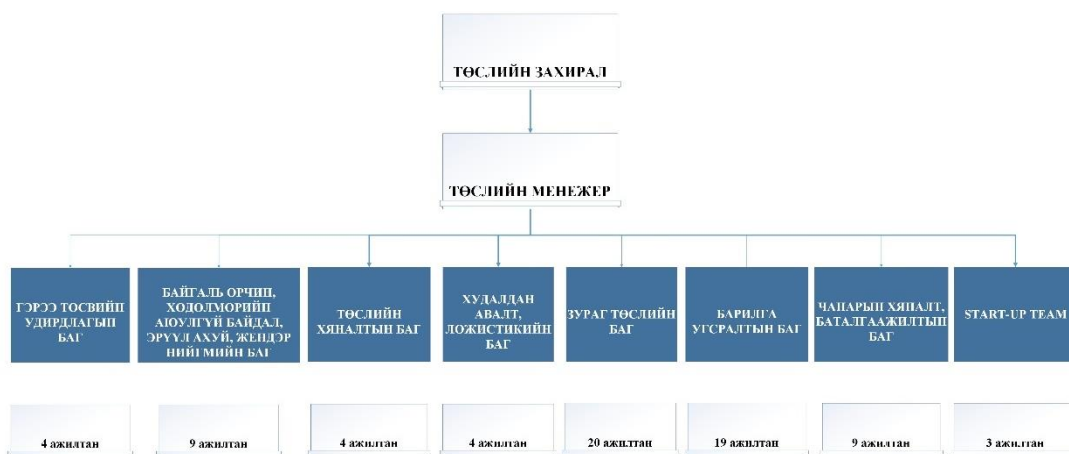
ТӨСЛИЙН ЗАХИРАЛ

ТӨСЛИЙН МЕНЕЖЕР

ГЭРЭЭ ТОСВИЙН УДИРДЛАГЫН БАГ

БАЙГАЛЬ ОРЧИН, ХОДОЛМОРИЙН АЮУЛГҮЙ БАЙДАЛ, ЭРҮҮЛ АХУЙ, ЖЕНДЭР НИЙГМИЙН БАГ

ТӨСЛИЙН ХЯНАЛТЫН БАГ

ХУДАЛДАН АВАЛТ, ЛОЖИСТИКИЙН БАГ

ЗУРАГ ТӨСЛИЙН БАГ

БАРИЛГА УГСРАЛТЫН БАГ

ЧАНАРЫН ХЯНАЛТ, БАТАЛГААЖИЛТЫН БАГ

START-UP TEAM

4 ажилтан

9 ажилтан

4 ажилтан

4 ажилтан

20 ажилтан

19 ажилтан

9 ажилтан

3 ажилтан